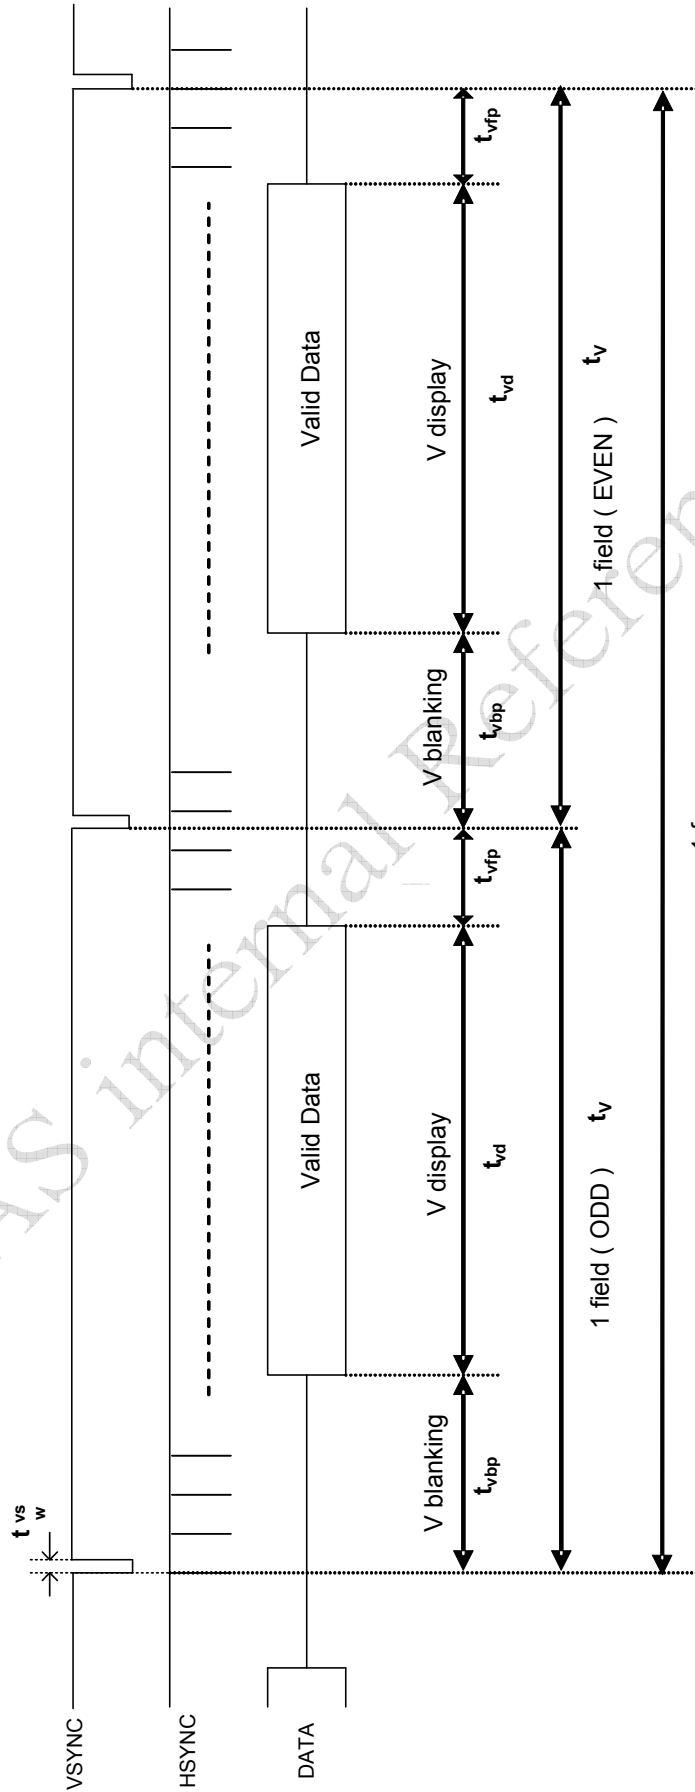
VSYNC
HSYNC
DATA
$t_{vsw}$
V blanking
$t_{vbp}$
Valid Data
V display
$t_{vd}$
$t_{vfp}$
1 field ( ODD )
$t_v$
V blanking
$t_{vbp}$
Valid Data
V display
$t_{vd}$
$t_{vfp}$
1 field ( EVEN )
$t_v$
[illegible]
S internal Referen